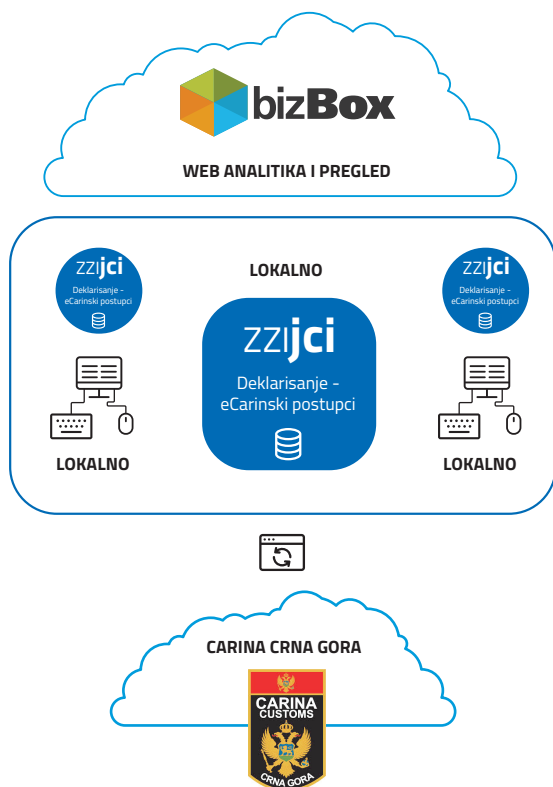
bizBox

WEB ANALITIKA I PREGLED

zzijci
Deklarisanje - eCarinski postupci

LOKALNO

zzijci
Deklarisanje - eCarinski postupci

LOKALNO

zzijci
Deklarisanje - eCarinski postupci

zzijci
Deklarisanje - eCarinski postupci

LOKALNO

CARINA CRNA GORA

CARINA
CUSTOMS
CRNA GORA